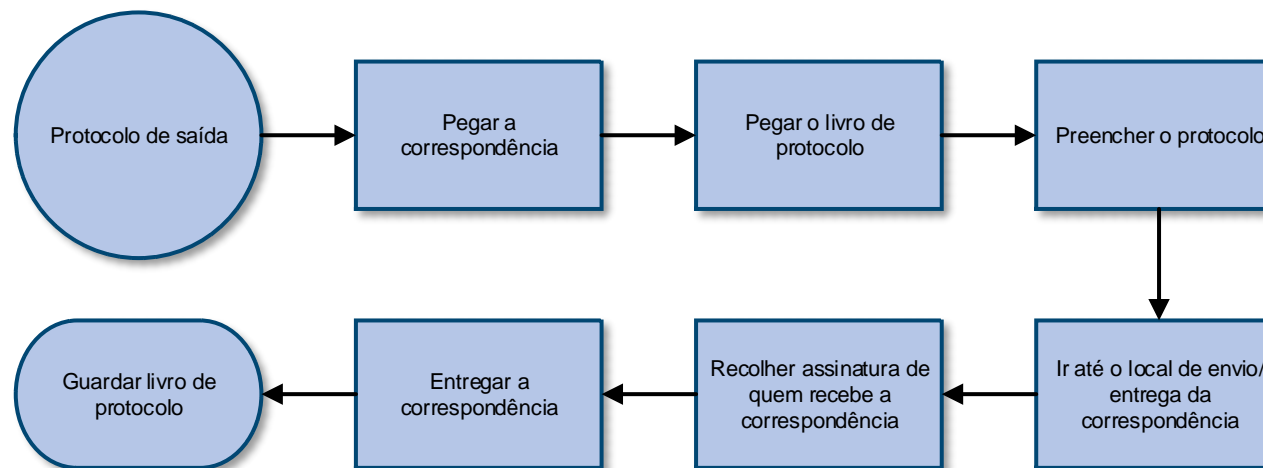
Protocolo de saída

Pegar a correspondência

Pegar o livro de protocolo

Preencher o protocolo

Ir até o local de envio/ entrega da correspondência

Recolher assinatura de quem recebe a correspondência

Entregar a correspondência

Guardar livro de protocolo